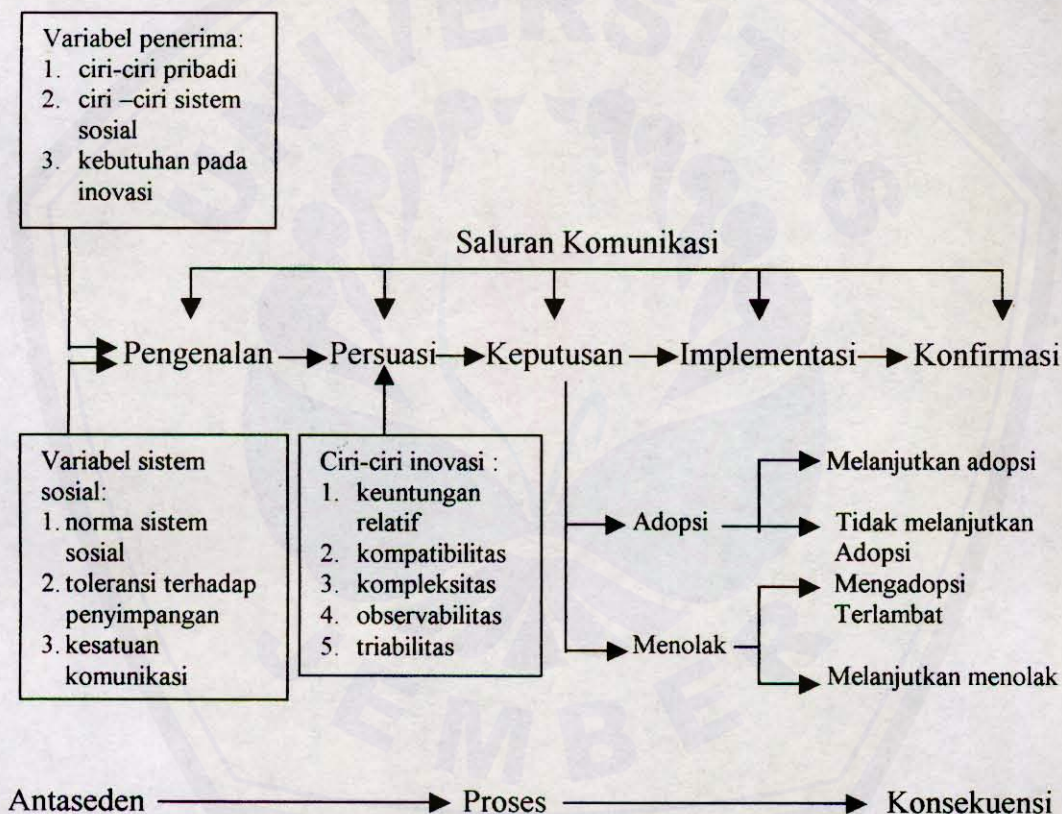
Variabel penerima:
1. ciri-ciri pribadi
2. ciri –ciri sistem sosial
3. kebutuhan pada inovasi

Saluran Komunikasi

Pengenalan → Persuasi → Keputusan → Implementasi → Konfirmasi

Variabel sistem sosial:
1. norma sistem sosial
2. toleransi terhadap penyimpangan
3. kesatuan komunikasi

Ciri-ciri inovasi :
1. keuntungan relatif
2. kompatibilitas
3. kompleksitas
4. observabilitas
5. triabilitas

Adopsi
Melanjutkan adopsi
Tidak melanjutkan Adopsi

Menolak
Mengadopsi Terlambat
Melanjutkan menolak

Antaseden → Proses → Konsekuensi